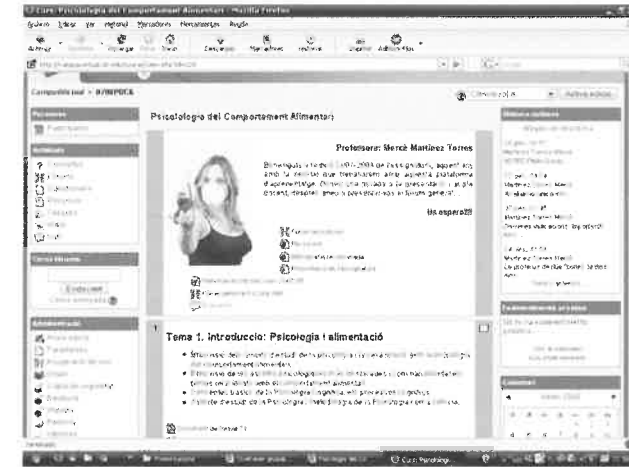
Curs: Psicologia del Comportament Alimentari - Mozilla Firefox

Arxiu Edita Visualitza Historial Marcadors Eines Ajuda

Campus virtual » PSICO

Psicologia del Comportament Alimentari

Professora: Mercè Martínez Torres

Us esperol!!

Tema 1. Introducció: Psicologia i alimentació

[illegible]

Participants

Activitats

Fòrums

Recursos

Wikis

Cerca fòrums

Endavant

Cerca avançada

Administració

Novetats recents

Calendari

Darreres notícies

Esdeveniments propers

Activa l'edició